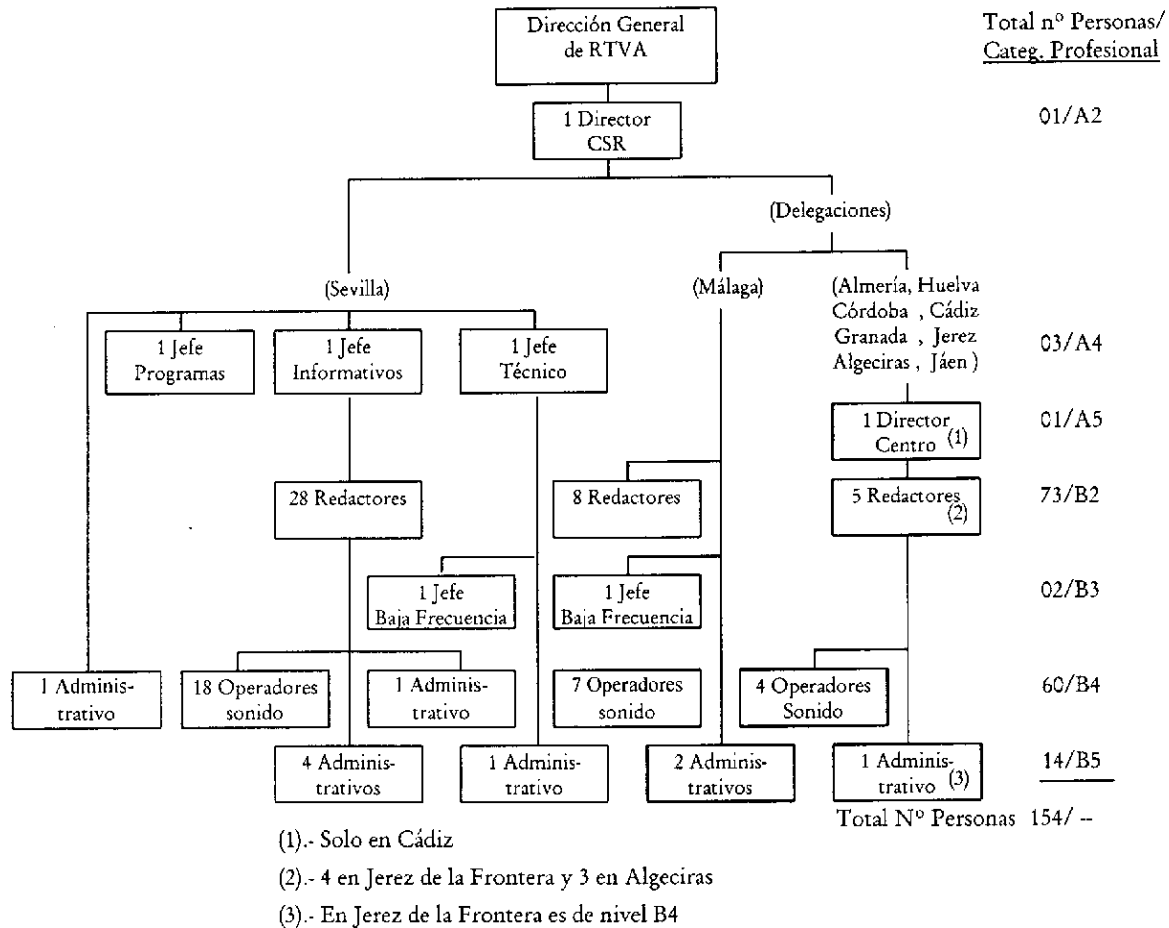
Dirección General de RTVA

Total nº Personas/ Categ. Profesional

1 Director CSR

01/A2

(Delegaciones)

(Sevilla)

(Málaga)

(Almería, Huelva Córdoba , Cádiz Granada , Jerez Algeciras , Jáen )

1 Jefe Programas

1 Jefe Informativos

1 Jefe Técnico

03/A4

1 Director Centro (1)

01/A5

28 Redactores

8 Redactores

5 Redactores (2)

73/B2

1 Jefe Baja Frecuencia

1 Jefe Baja Frecuencia

02/B3

1 Administrativo

18 Operadores sonido

1 Administrativo

7 Operadores sonido

4 Operadores Sonido

60/B4

4 Administrativos

1 Administrativo

2 Administrativos

1 Administrativo (3)

14/B5

Total Nº Personas 154/ --

(1).- Solo en Cádiz

(2).- 4 en Jerez de la Frontera y 3 en Algeciras

(3).- En Jerez de la Frontera es de nivel B4